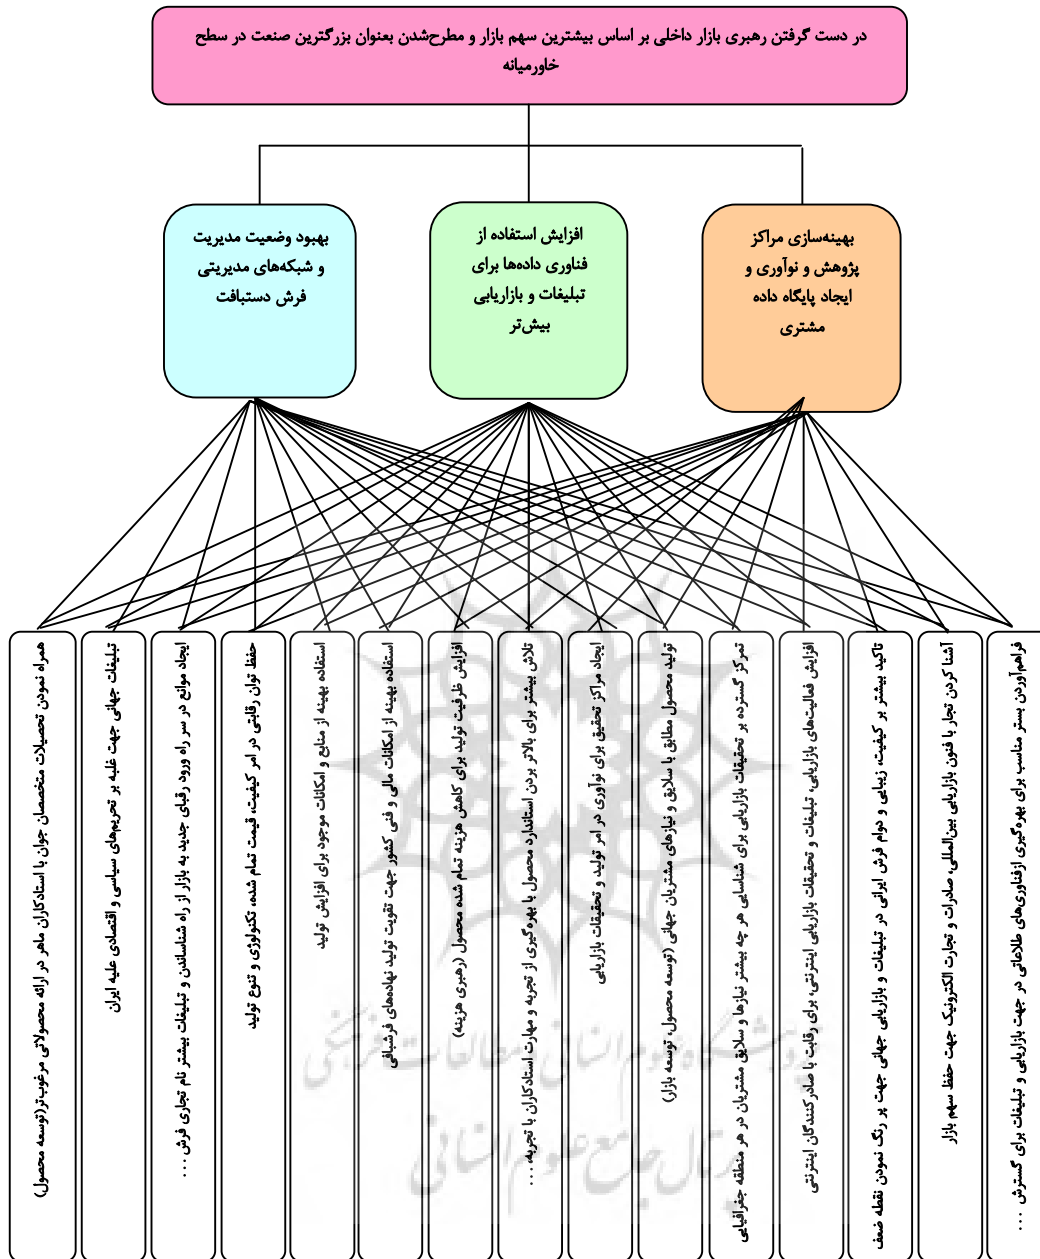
در دست گرفتن رهبری بازار داخلی بر اساس بیشترین سهم بازار و مطرح‌شدن بعنوان بزرگترین صنعت در سطح خاورمیانه

بهینه‌سازی مراکز پژوهش و نوآوری و ایجاد پایگاه داده مشتری

افزایش استفاده از فناوری داده‌ها برای تبلیغات و بازاریابی بیش‌تر

بهبود وضعیت مدیریت و شبکه‌های مدیریتی فرش دستبافت

فراهم‌آوردن بستر مناسب برای بهره‌گیری ازفناوری‌های اطلاعاتی در جهت بازاریابی و تبلیغات برای گسترش ...

آشنا کردن تجار با فنون بازاریابی بین‌المللی، صادرات و تجارت الکترونیک جهت حفظ سهم بازار

تاکید بیشتر بر کیفیت، زیبایی و دوام فرش ایرانی در تبلیغات و بازاریابی جهانی جهت پر رنگ نمودن نقطه ضعف

افزایش فعالیت‌های بازاریابی، تبلیغات و تحقیقات بازاریابی اینترنتی برای رقابت با صادر کنندگان اینترنتی

تمرکز گسترده بر تحقیقات بازاریابی برای شناسایی هر چه بیشتر نیازها و سلایق مشتریان در هر منطقه جغرافیایی

تولید محصول مطابق با سلایق و نیازهای مشتریان جهانی (توسعه محصول، توسعه بازار)

ایجاد مراکز تحقیق برای نوآوری در امر تولید و تحقیقات بازاریابی

تلاش بیشتر برای بالاتر بردن استاندارد محصول با بهره‌گیری از تجربه و مهارت استادکاران با تجربه...

افزایش ظرفیت تولید برای کاهش هزینه تمام شده محصول (رهبری هزینه)

استفاده بهینه از امکانات مالی و فنی کشور جهت تقویت تولید نهادهای فرشبافی

استفاده بهینه از منابع و امکانات موجود برای افزایش تولید

حفظ توان رقابتی در امر کیفیت، قیمت تمام شده، تکنولوژی و تنوع تولید

ایجاد موانع در سر راه ورود رقبای جدید به بازار از راه شناساندن و تبلیغات بیشتر نام تجاری فرش...

تبلیغات جهانی جهت غلبه بر تحریم‌های سیاسی و اقتصادی علیه ایران

همراه نمودن تحصیلات متخصصان جوان با استادکاران ماهر در ارائه محصولاتی مرغوب‌تر(توسعه محصول)